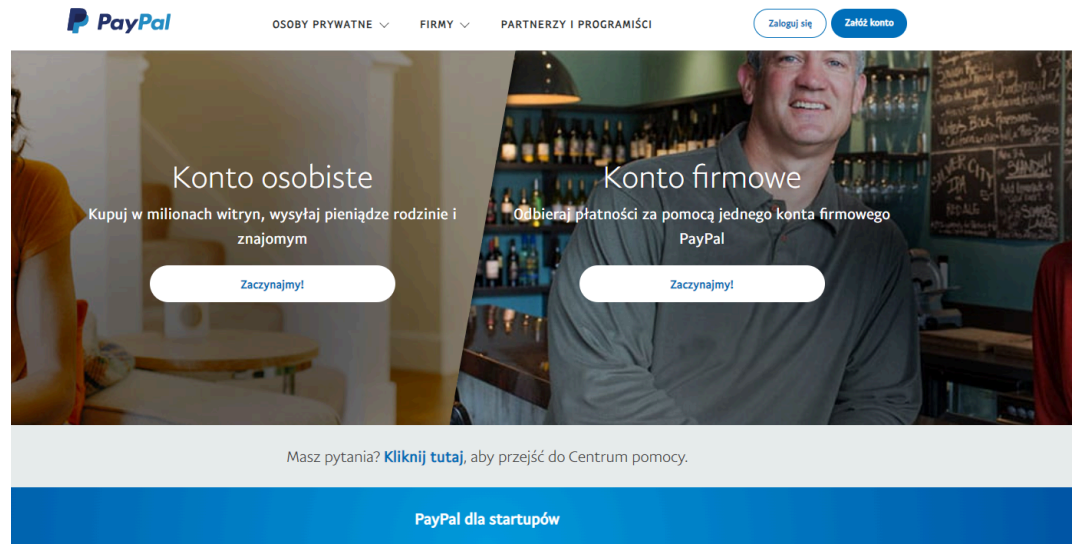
PayPal

OSOBY PRYWATNE FIRMY PARTNERZY I PROGRAMIŚCI

Zaloguj się Załóż konto

Konto osobiste

Kupuj w milionach witryn, wysyłaj pieniądze rodzinie i znajomym

Zaczynajmy!

Konto firmowe

Odbieraj płatności za pomocą jednego konta firmowego PayPal

Zaczynajmy!

Masz pytania? Kliknij tutaj, aby przejść do Centrum pomocy.

PayPal dla startupów